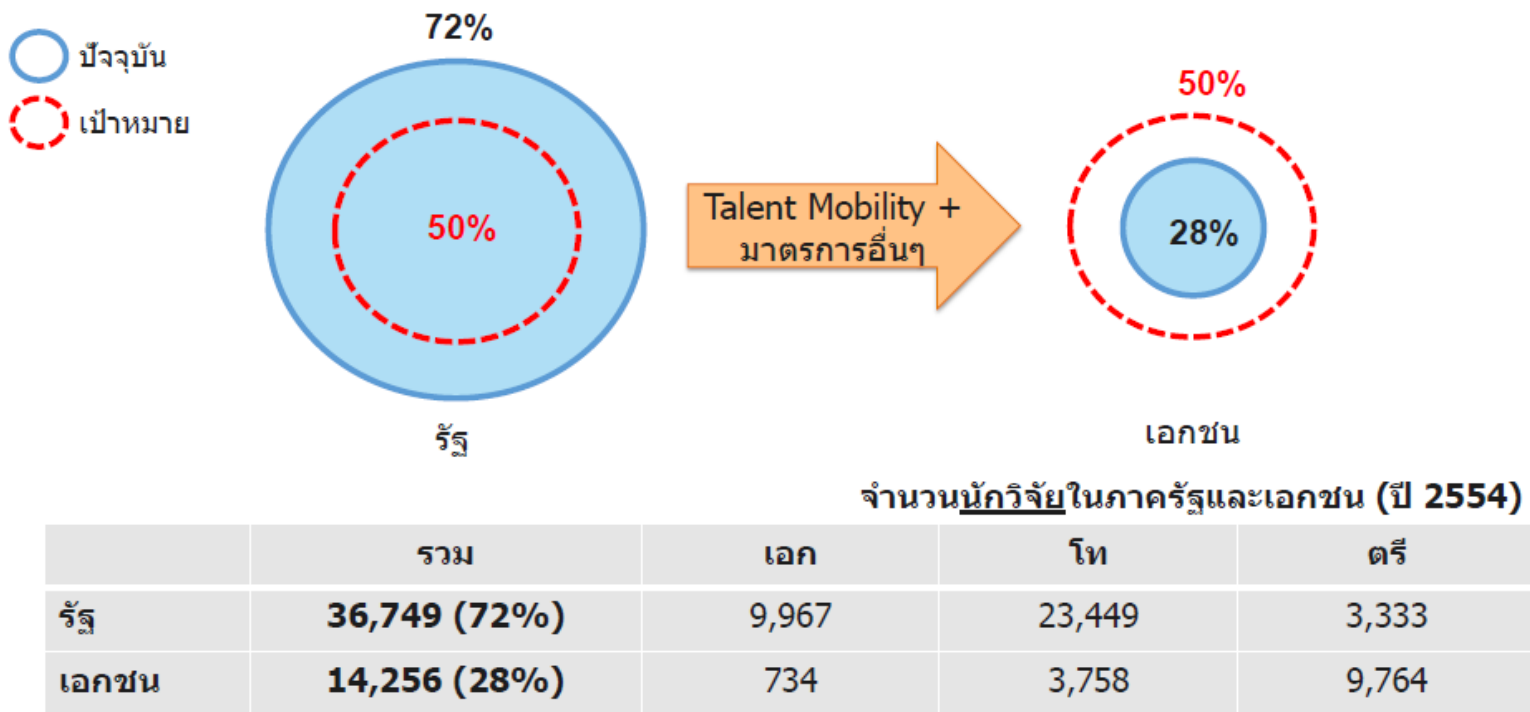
ปัจจุบัน

เป้าหมาย

72%

50%

รัฐ

Talent Mobility + มาตรการอื่นๆ

50%

28%

เอกชน

จำนวนนักวิจัยในภาครัฐและเอกชน (ปี 2554)

| | รวม | เอก | โท | ตรี |
|---|---|---|---|---|
| รัฐ | 36,749 (72%) | 9,967 | 23,449 | 3,333 |
| เอกชน | 14,256 (28%) | 734 | 3,758 | 9,764 |